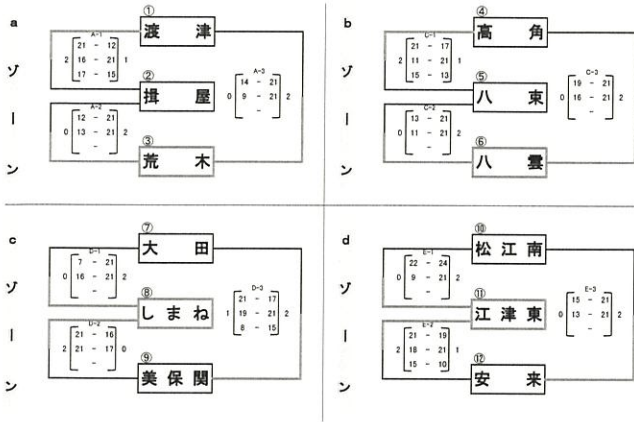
a
ゾ
ー
ン

①
渡津
A-1
2
21 - 12
16 - 21
17 - 15
1
②
揖屋
A-2
0
12 - 21
13 - 21
-
2
③
荒木
A-3
0
14 - 21
9 - 21
-
2

b
ゾ
ー
ン

④
高角
C-1
2
21 - 17
11 - 21
15 - 13
1
⑤
八東
C-2
0
13 - 21
11 - 21
-
2
⑥
八雲
C-3
0
19 - 21
16 - 21
-
2

c
ゾ
ー
ン

⑦
大田
D-1
0
7 - 21
16 - 21
-
2
⑧
しまね
D-2
2
21 - 16
21 - 17
-
0
⑨
美保関
D-3
1
21 - 17
19 - 21
8 - 15
2

d
ゾ
ー
ン

⑩
松江南
E-1
0
22 - 24
9 - 21
-
2
⑪
江津東
E-2
2
21 - 19
18 - 21
15 - 10
1
⑫
安来
E-3
0
15 - 21
13 - 21
-
2